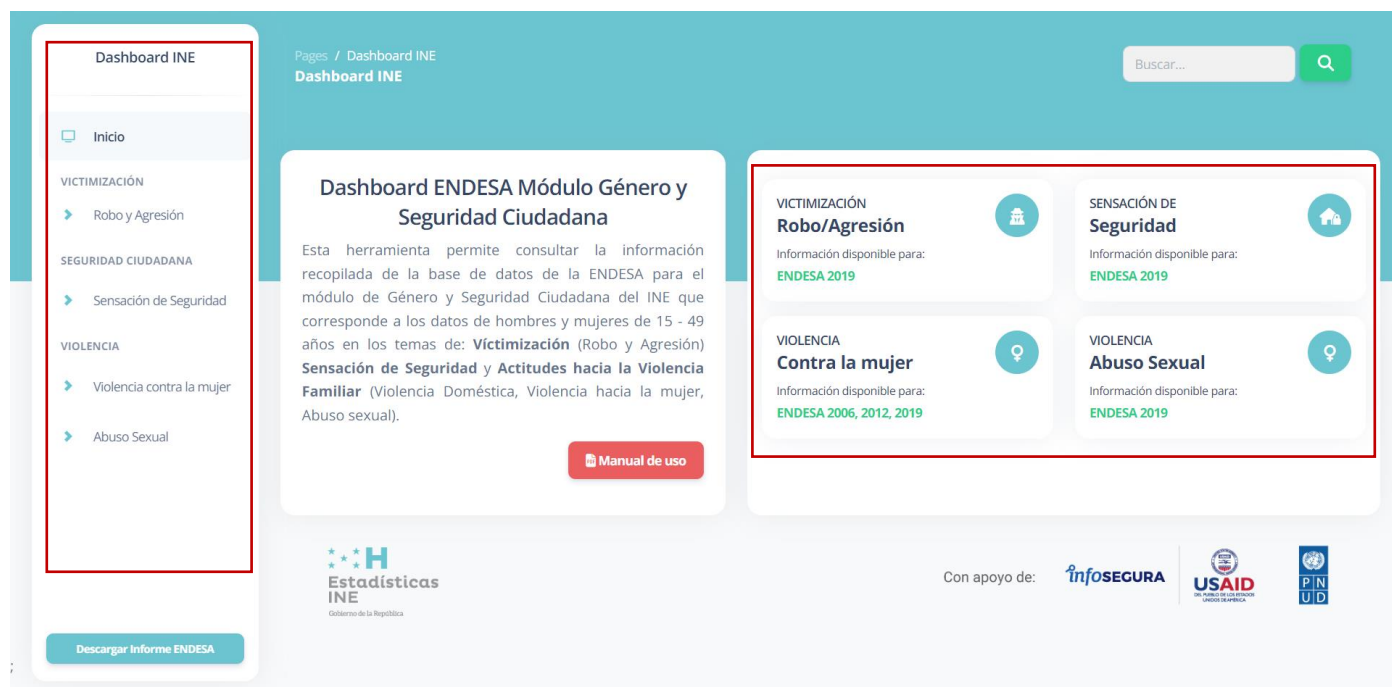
Dashboard INE

Inicio

VICTIMIZACIÓN

Robo y Agresión

SEGURIDAD CIUDADANA

Sensación de Seguridad

VIOLENCIA

Violencia contra la mujer

Abuso Sexual

Descargar Informe ENDESA

Pages / Dashboard INE
Dashboard INE

Buscar...

Dashboard ENDESA Módulo Género y Seguridad Ciudadana

Esta herramienta permite consultar la información recopilada de la base de datos de la ENDESA para el módulo de Género y Seguridad Ciudadana del INE que corresponde a los datos de hombres y mujeres de 15 - 49 años en los temas de: **Víctimización** (Robo y Agresión) **Sensación de Seguridad** y **Actitudes hacia la Violencia Familiar** (Violencia Doméstica, Violencia hacia la mujer, Abuso sexual).

Manual de uso

VICTIMIZACIÓN
Robo/Agresión
Información disponible para:
ENDESA 2019

SENSACIÓN DE
Seguridad
Información disponible para:
ENDESA 2019

VIOLENCIA
Contra la mujer
Información disponible para:
ENDESA 2006, 2012, 2019

VIOLENCIA
Abuso Sexual
Información disponible para:
ENDESA 2019

H
Estadísticas
INE
Gobierno de la República

Con apoyo de:

infoSEGURA

USAID
DEL PUEBLO DE LOS ESTADOS UNIDOS DE AMÉRICA

PNUD